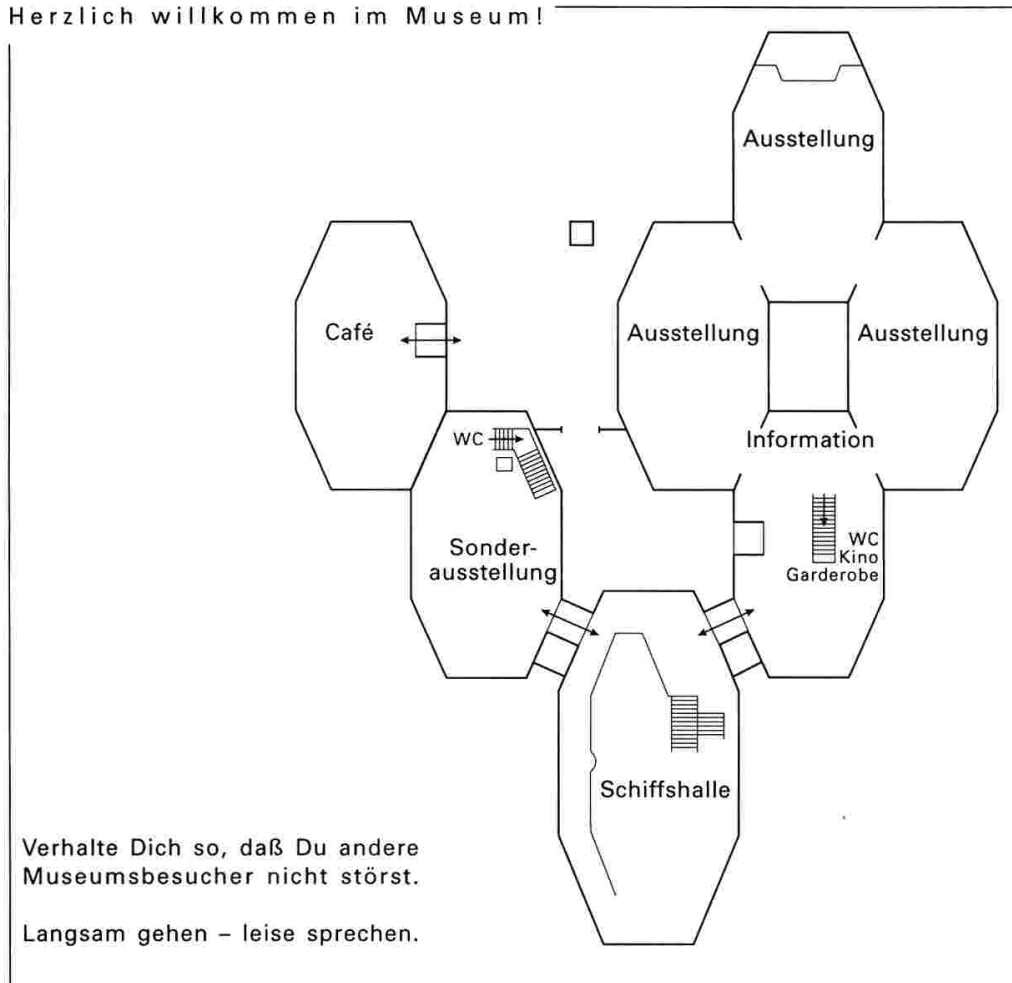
Herzlich willkommen im Museum!

Ausstellung

Café

Ausstellung

Ausstellung

WC

Information

Sonderausstellung

WC
Kino
Garderobe

Schiffshalle

Verhalte Dich so, daß Du andere Museumsbesucher nicht störst.

Langsam gehen – leise sprechen.